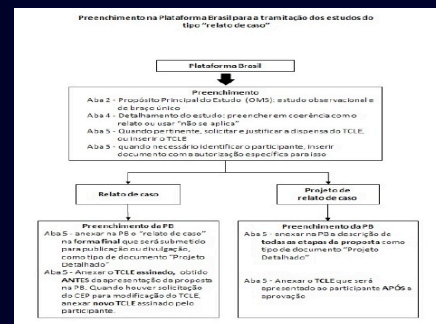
Preenchimento na Plataforma Brasil para a tramitação dos estudos do tipo "relato de caso"

Plataforma Brasil

Preenchimento
Aba 2 – Propósito Principal do Estudo (OMS): estudo observacional e de braço único
Aba 4 – Detalhamento do estudo: preencher em coerência com o relato ou usar "não se aplica"
Aba 5 – Quando pertinente, solicitar e justificar a dispensa do TCLE, ou inserir o TCLE
Aba 5 – quando necessário identificar o participante, inserir documento com a autorização específica para isso

Relato de caso

Projeto de relato de caso

Preenchimento da PB
Aba 5 – anexar na PB o "relato de caso" na forma final que será submetido para publicação ou divulgação, como tipo de documento "Projeto Detalhado"
Aba 5 – Anexar o TCLE assinado, obtido ANTES da apresentação da proposta na PB. Quando houver solicitação do CEP para modificação do TCLE, anexar novo TCLE assinado pelo participante.

Preenchimento da PB
Aba 5 – anexar na PB a descrição de todas as etapas da proposta como tipo de documento "Projeto Detalhado"
Aba 5 – Anexar o TCLE que será apresentado ao participante APÓS a aprovação